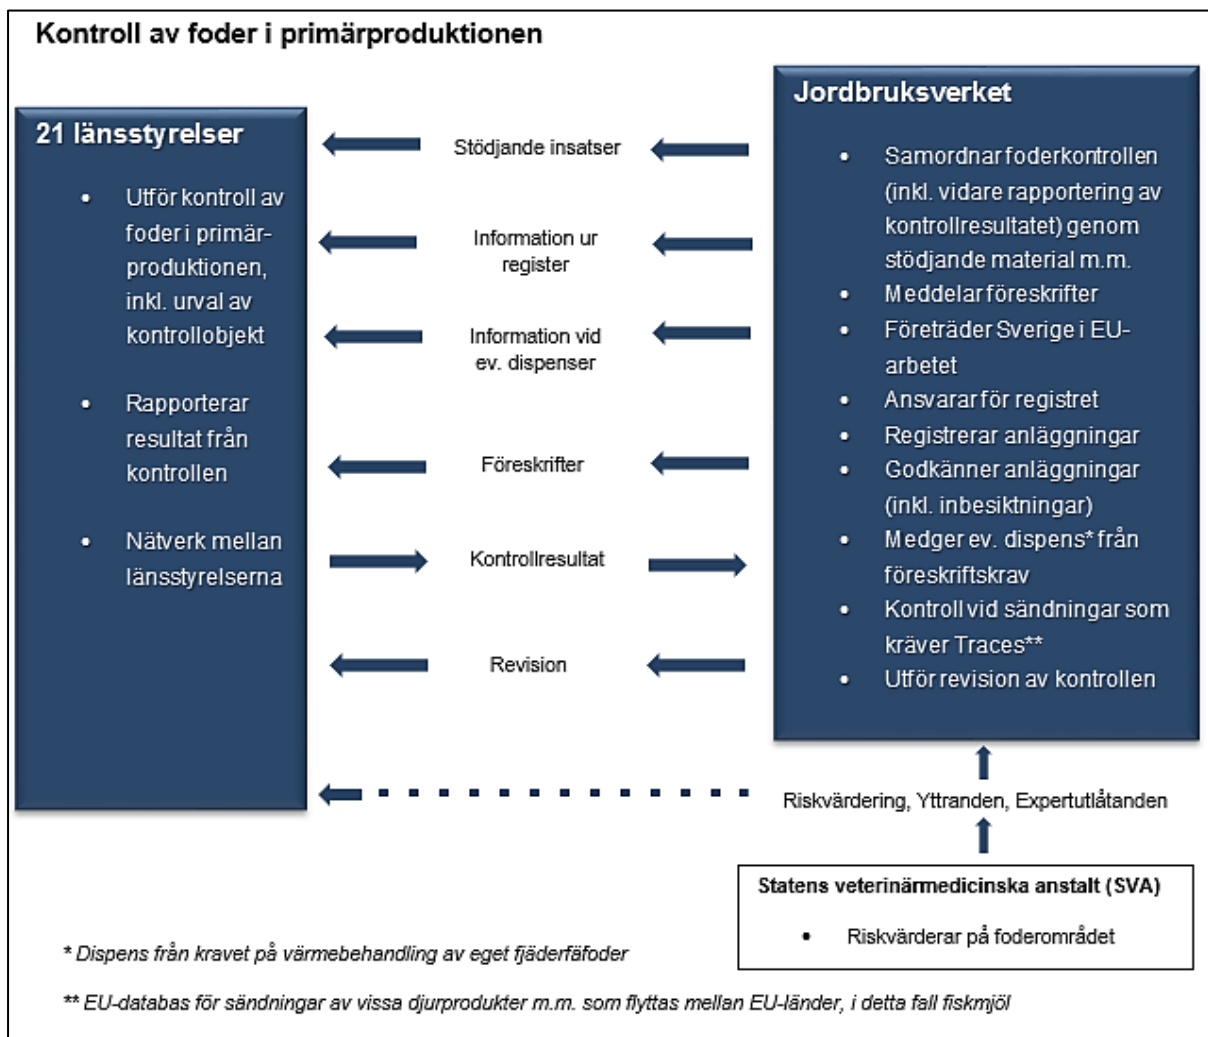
Kontroll av foder i primärproduktionen

21 länsstyrelser

- Utför kontroll av foder i primärproduktionen, inkl. urval av kontrollobjekt
- Rapporterar resultat från kontrollen
- Nätverk mellan länsstyrelserna

Stödjande insatser

Information ur register

Information vid ev. dispenser

Föreskrifter

Kontrollresultat

Revision

Jordbruksverket

- Samordnar foderkontrollen (inkl. vidare rapportering av kontrollresultatet) genom stödjande material m.m.
- Meddelar föreskrifter
- Företräder Sverige i EU-arbetet
- Ansvarar för registret
- Registrerar anläggningar
- Godkänner anläggningar (inkl. inbesiktningar)
- Medger ev. dispens* från föreskriftskrav
- Kontroll vid sändningar som kräver Traces**
- Utför revision av kontrollen

Riskvärdering, Yttranden, Expertutlåtanden

Statens veterinärmedicinska anstalt (SVA)

- Riskvärderar på foderområdet

* Dispens från kravet på värmebehandling av eget fjäderfäfoder

** EU-databas för sändningar av vissa djurprodukter m.m. som flyttas mellan EU-länder, i detta fall fiskmjöl